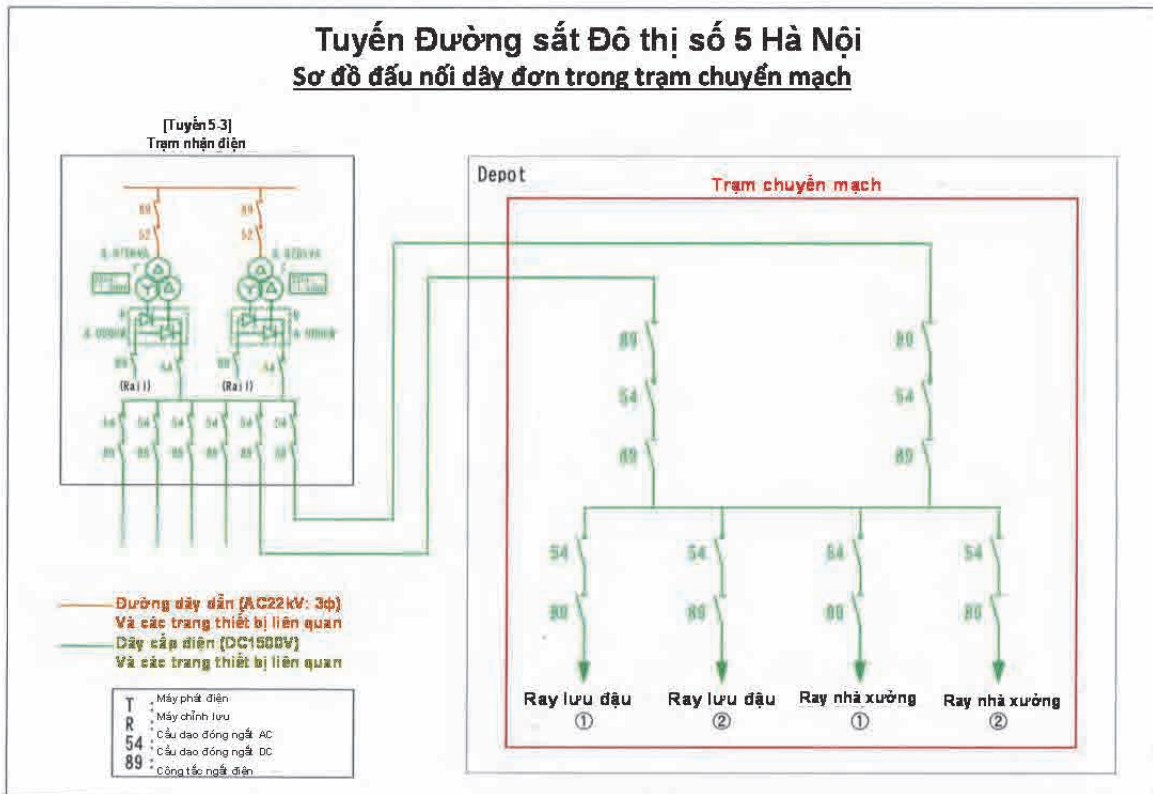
Tuyến Đường sắt Đô thị số 5 Hà Nội
Sơ đồ đấu nối dây đơn trong trạm chuyển mạch

[Tuyến 5-3]
Trạm nhận điện

89
52
89
52
(Rail)
(Rail)
54 54 54 54 54 54
89 89 89 89 89 89

Depot
Trạm chuyển mạch

89
54
89
89
54
89

54
89
54
89
54
89
54
89

Ray lưu đậu ①
Ray lưu đậu ②
Ray nhà xưởng ①
Ray nhà xưởng ②

Đường dây dẫn (AC22kV: 3φ)
Và các trang thiết bị liên quan
Dây cấp điện (DC1500V)
Và các trang thiết bị liên quan

T : Máy phát điện
R : Máy chỉnh lưu
: Cầu dao đóng ngắt AC
54 : Cầu dao đóng ngắt DC
89 : Công tắc ngắt điện